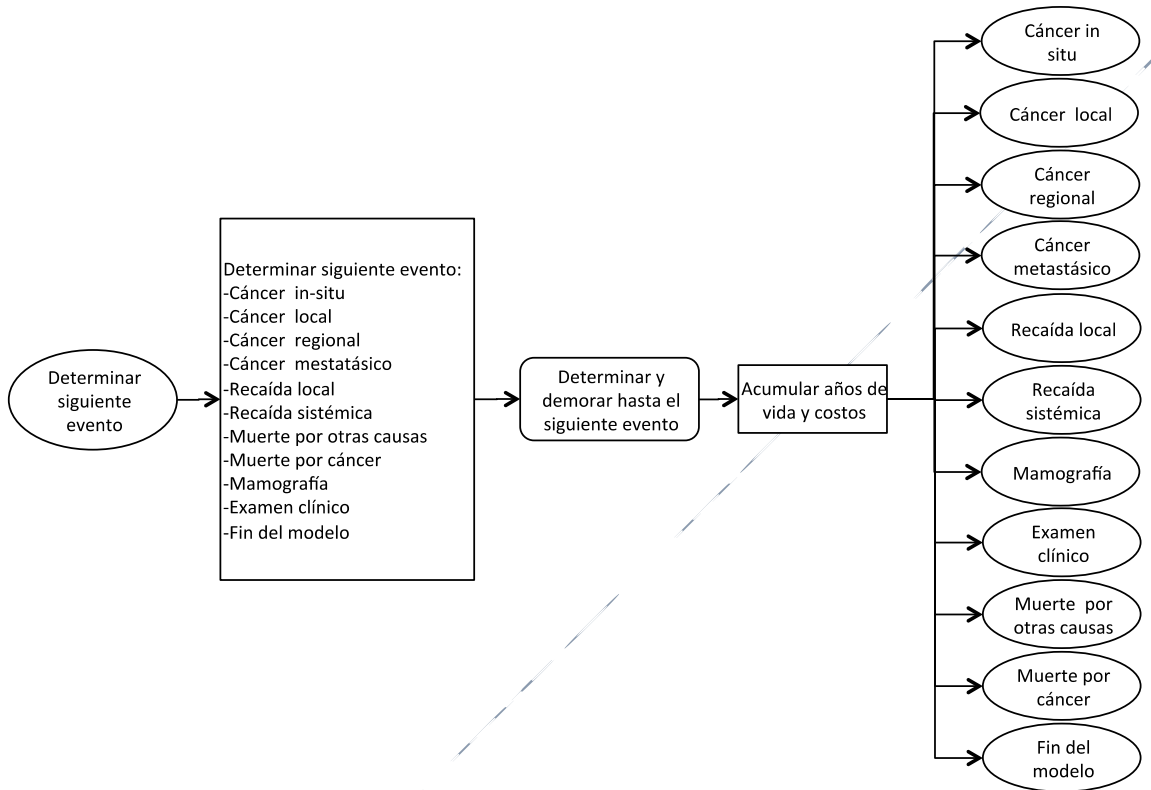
Determinar siguiente evento

Determinar siguiente evento:
-Cáncer in-situ
-Cáncer local
-Cáncer regional
-Cáncer mestatásico
-Recaída local
-Recaída sistémica
-Muerte por otras causas
-Muerte por cáncer
-Mamografía
-Examen clínico
-Fin del modelo

Determinar y demorar hasta el siguiente evento

Acumular años de vida y costos

Cáncer in situ

Cáncer local

Cáncer regional

Cáncer metastásico

Recaída local

Recaída sistémica

Mamografía

Examen clínico

Muerte por otras causas

Muerte por cáncer

Fin del modelo